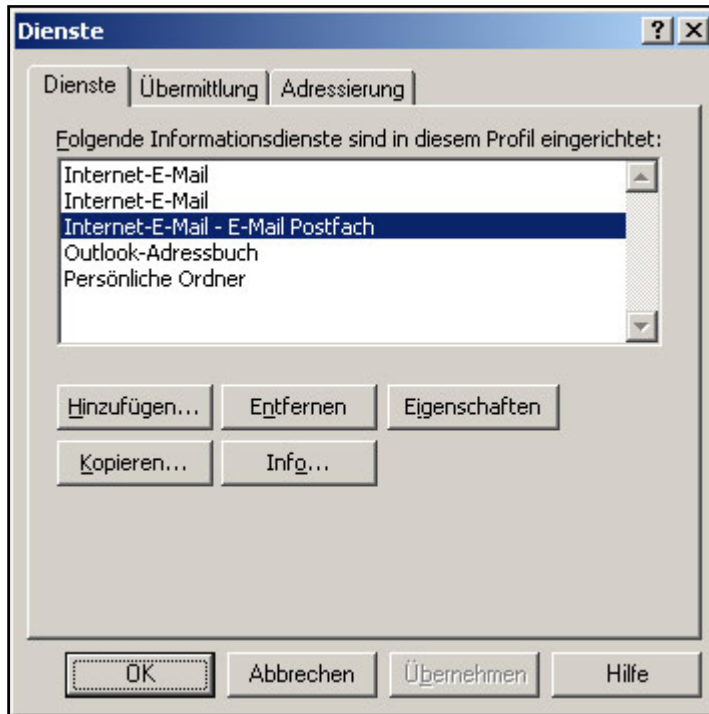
Dienste

?

Dienste | Übermittlung | Adressierung

Folgende Informationsdienste sind in diesem Profil eingerichtet:

Internet-E-Mail
Internet-E-Mail
Internet-E-Mail - E-Mail Postfach
Outlook-Adressbuch
Persönliche Ordner

Hinzufügen... | Entfernen | Eigenschaften

Kopieren... | Info...

OK | Abbrechen | Übernehmen | Hilfe